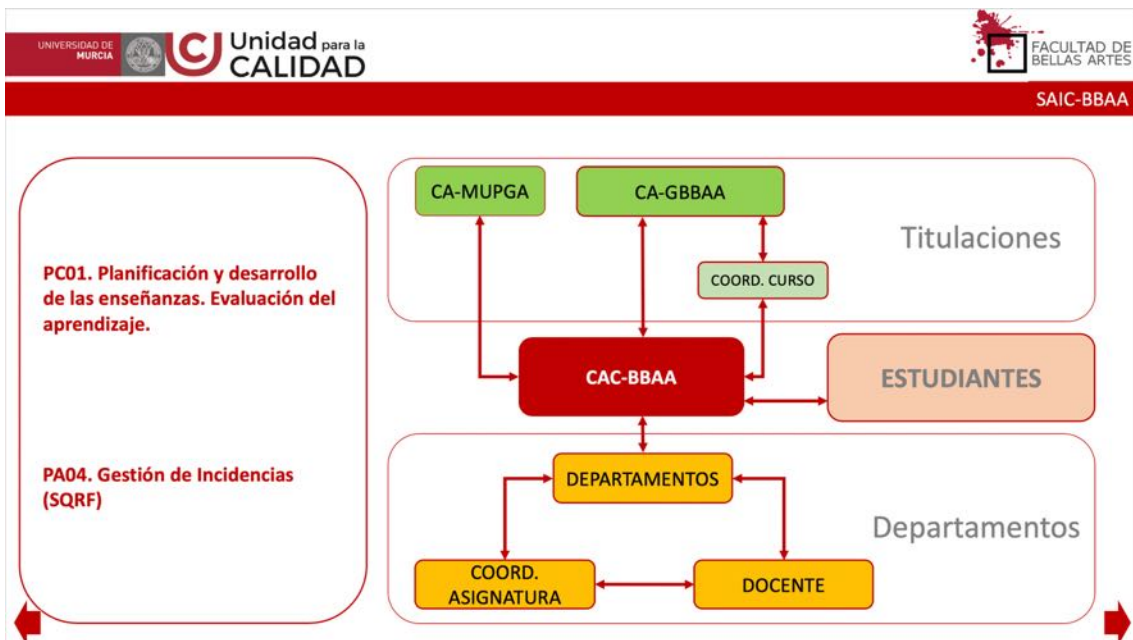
UNIVERSIDAD DE MURCIA

Unidad para la CALIDAD

FACULTAD DE BELLAS ARTES

SAIC-BBAA

PC01. Planificación y desarrollo de las enseñanzas. Evaluación del aprendizaje.

PA04. Gestión de Incidencias (SQRF)

CA-MUPGA

CA-GBBAA

COORD. CURSO

Titulaciones

CAC-BBAA

ESTUDIANTES

DEPARTAMENTOS

Departamentos

COORD. ASIGNATURA

DOCENTE